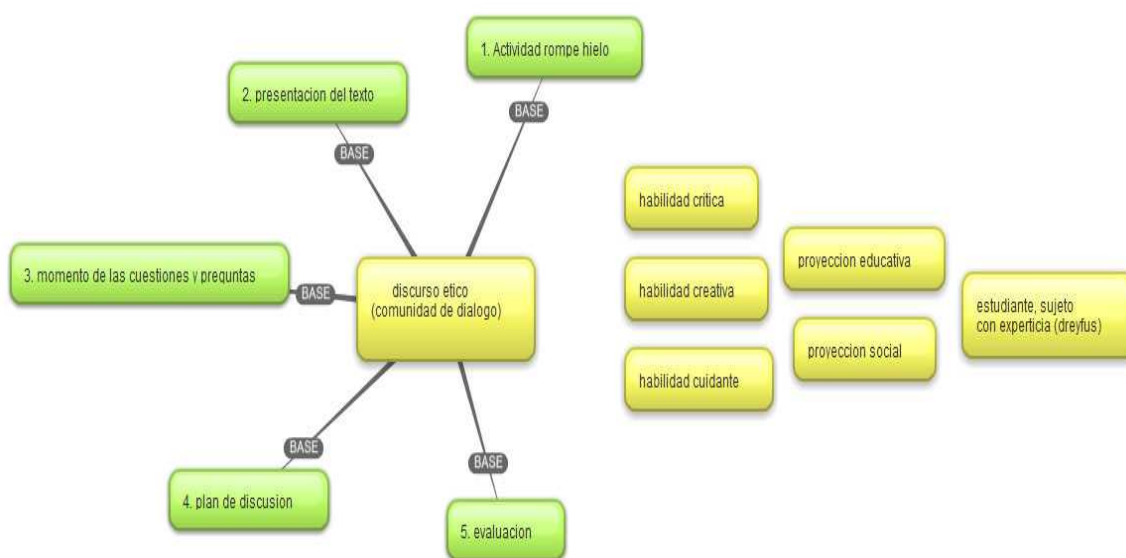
1. Actividad rompe hielo

BASE

2. presentacion del texto

BASE

3. momento de las cuestiones y preguntas

BASE

discurso etico (comunidad de dialogo)

BASE

4. plan de discusion

BASE

5. evaluacion

habilidad critica

habilidad creativa

habilidad cuidante

proyeccion educativa

proyeccion social

estudiante, sujeto con experticia (dreyfus)